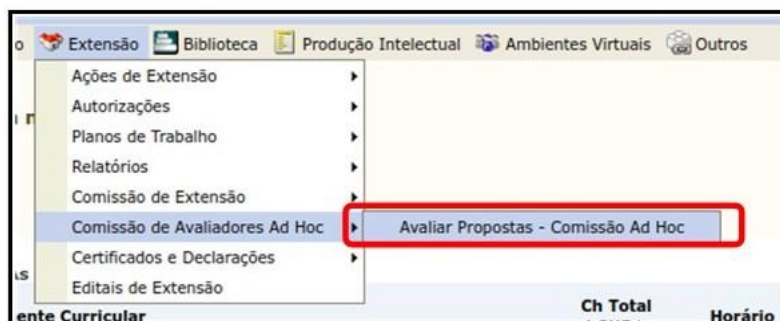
o Extensão Biblioteca Produção Intelectual Ambientes Virtuais Outros

Ações de Extensão
Autorizações
Planos de Trabalho
Relatórios
Comissão de Extensão
Comissão de Avaliadores Ad Hoc
Certificados e Declarações
Editais de Extensão

Avaliar Propostas - Comissão Ad Hoc

ente Curricular
Ch Total
Horário